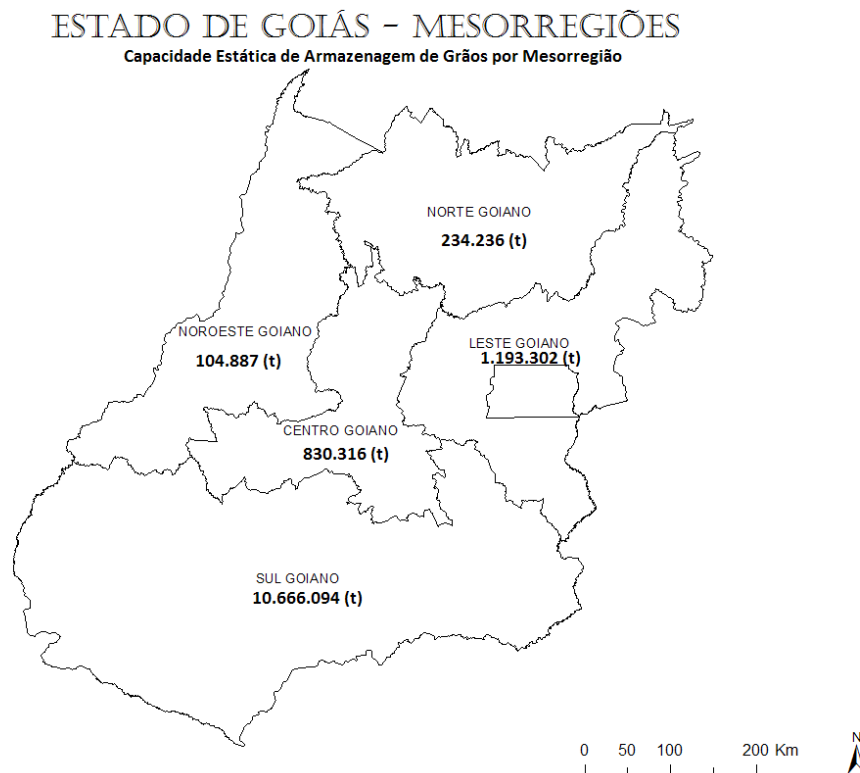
ESTADO DE GOIÁS - MESORREGIÕES
Capacidade Estática de Armazenagem de Grãos por Mesorregião

NORTE GOIANO
234.236 (t)

NOROESTE GOIANO
104.887 (t)

LESTE GOIANO
1.193.302 (t)

CENTRO GOIANO
830.316 (t)

SUL GOIANO
10.666.094 (t)

0 50 100 200 Km

N